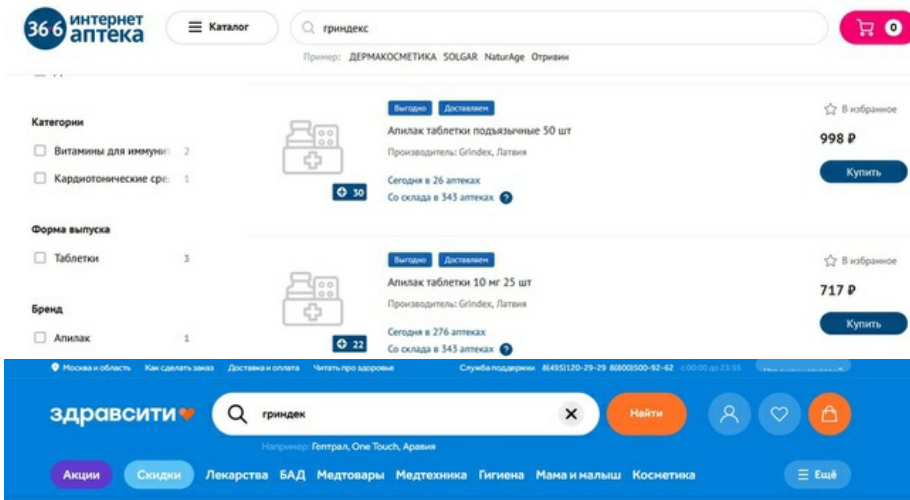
366 интернет аптека

Каталог

гриндекс

0

Пример: ДЕРМАКОСМЕТИКА SOLGAR NaturAge Отривин

Категории

Витамины для иммуни 2

Кардиотонические сре 1

Форма выпуска

Таблетки 3

Бренд

Апилак 1

Выгодно Доставляем

Апилак таблетки подъязычные 50 шт

Производитель: Grindex, Латвия

Сегодня в 26 аптеках

Со склада в 343 аптеках

30

В избранное

998 ₽

Купить

Выгодно Доставляем

Апилак таблетки 10 мг 25 шт

Производитель: Grindex, Латвия

Сегодня в 276 аптеках

Со склада в 343 аптеках

22

В избранное

717 ₽

Купить

Москва и область Как сделать заказ Доставка и оплата Читать про здоровье Служба поддержки 8(495)120-29-29 8(800)500-92-62 с 00:00 до 23:55 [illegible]

здравсити

гриндек

Найти

Например: Гептрал, One Touch, Аравия

Акции Скидки Лекарства БАД Медтовары Медтехника Гигиена Мама и малыш Косметика Ещё